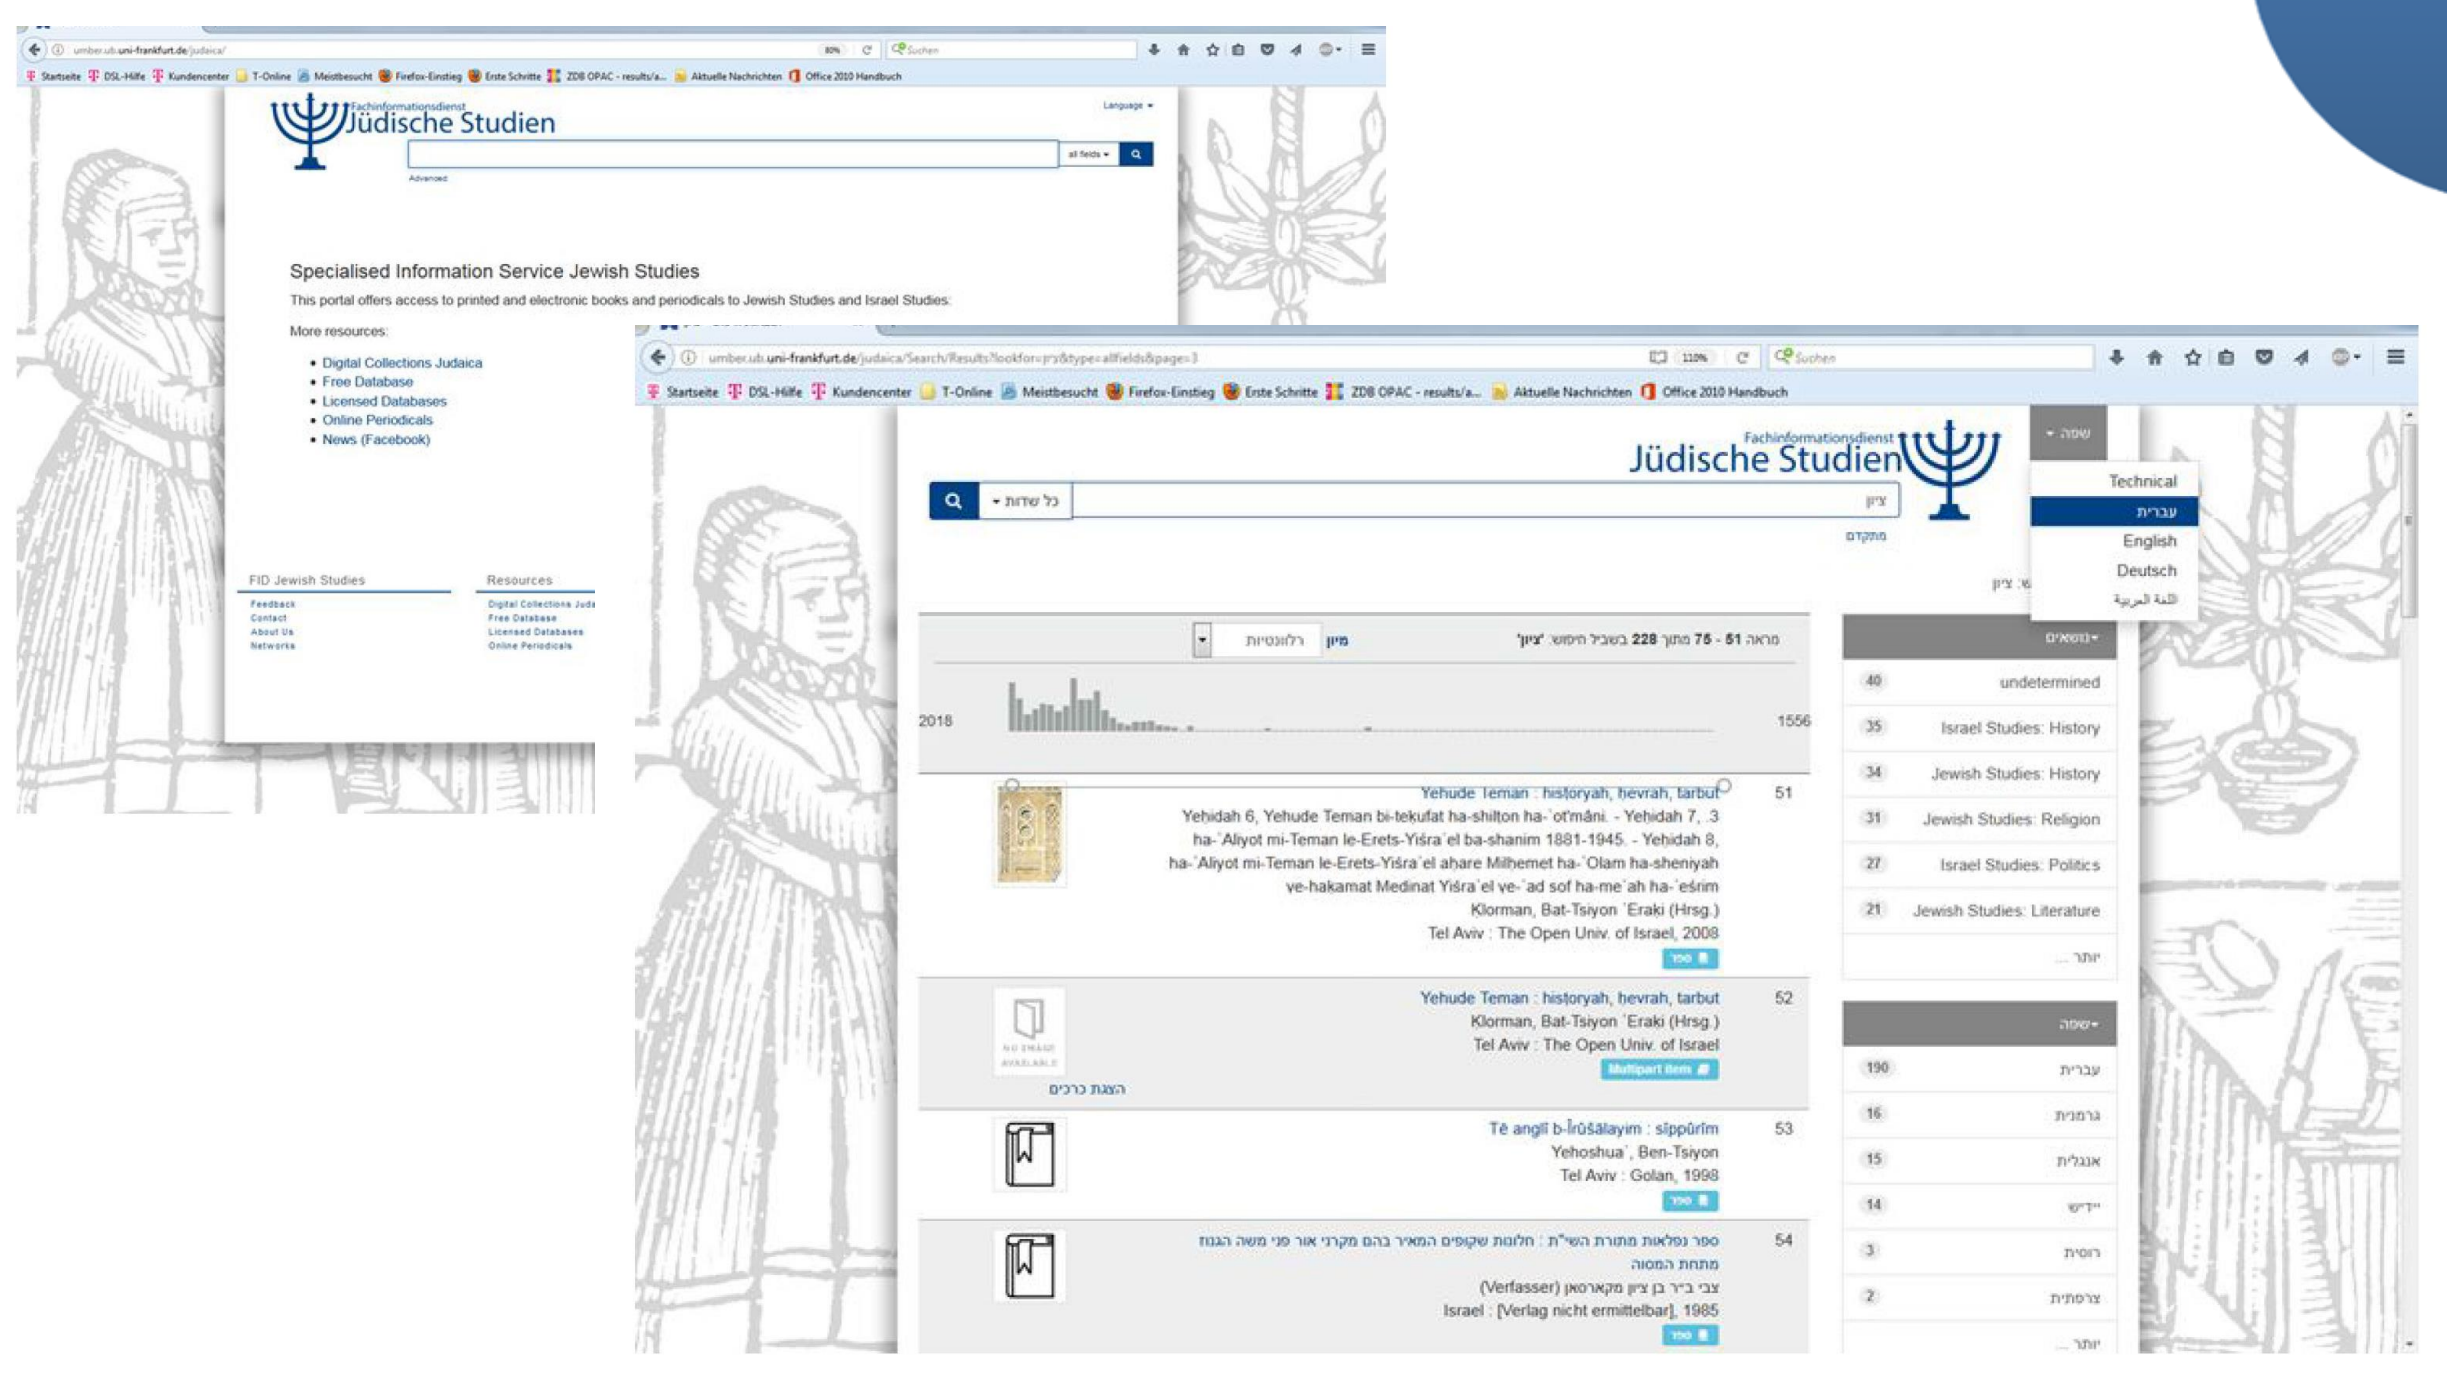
umber.ub.uni-frankfurt.de/judaica/

Startseite DSL-Hilfe Kundencenter T-Online Meistbesucht Firefox-Einstieg Erste Schritte ZDB OPAC - results/a... Aktuelle Nachrichten Office 2010 Handbuch

Fachinformationsdienst Jüdische Studien

Language

all fields

Advanced

Specialised Information Service Jewish Studies

This portal offers access to printed and electronic books and periodicals to Jewish Studies and Israel Studies.

More resources:

- Digital Collections Judaica
- Free Database
- Licensed Databases
- Online Periodicals
- News (Facebook)

FID Jewish Studies
Feedback
Contact
About Us
Networks

Resources
Digital Collections Juda
Free Database
Licensed Databases
Online Periodicals

umber.ub.uni-frankfurt.de/judaica/Search/Results?lookfor=ציון&type=allfields&page=3

Startseite DSL-Hilfe Kundencenter T-Online Meistbesucht Firefox-Einstieg Erste Schritte ZDB OPAC - results/a... Aktuelle Nachrichten Office 2010 Handbuch

Fachinformationsdienst Jüdische Studien

שפה

Technical
עברית
English
Deutsch
اللغة العربية

כל שדות

ציון

מתקדם

מראה 51 - 75 מתוך 228 בשביל חיפוש: 'ציון'

מיון רלוונטיות

2018 1556

51 Yehude Teman : historyah, hevrah, tarbut
Yehidah 6, Yehude Teman bi-tekufat ha-shilton ha-ʿotʼmāni. - Yehidah 7, 3. ha-ʿAliyot mi-Teman le-Erets-Yiśraʾel ba-shanim 1881-1945. - Yehidah 8, ha-ʿAliyot mi-Teman le-Erets-Yiśraʾel ahare Milhemet ha-ʿOlam ha-sheniyah ve-hakamat Medinat Yiśraʾel ve-ʿad sof ha-meʾah ha-ʿeśrim
Klorman, Bat-Tsiyon ʿEraki (Hrsg.)
Tel Aviv : The Open Univ. of Israel, 2008
ספר

52 Yehude Teman : historyah, hevrah, tarbut
Klorman, Bat-Tsiyon ʿEraki (Hrsg.)
Tel Aviv : The Open Univ. of Israel
Multipart item
NO IMAGE AVAILABLE
הצגת כרכים

53 Tē anglī b-Īrūšālayim : sippūrīm
Yehoshuaʿ, Ben-Tsiyon
Tel Aviv : Golan, 1998
ספר

54 ספר נפלאות מתורת השי"ת : חלונות שקופים המאיר בהם מקרני אור פני משה הגנוז מתחת המסוה
צבי ב"ר בן ציון מקארסאן (Verfasser)
Israel : [Verlag nicht ermittelbar], 1985
ספר

נושאים
40 undetermined
35 Israel Studies: History
34 Jewish Studies: History
31 Jewish Studies: Religion
27 Israel Studies: Politics
21 Jewish Studies: Literature
יותר ...

שפה
190 עברית
16 גרמנית
15 אנגלית
14 יידיש
3 רוסית
2 צרפתית
יותר ...